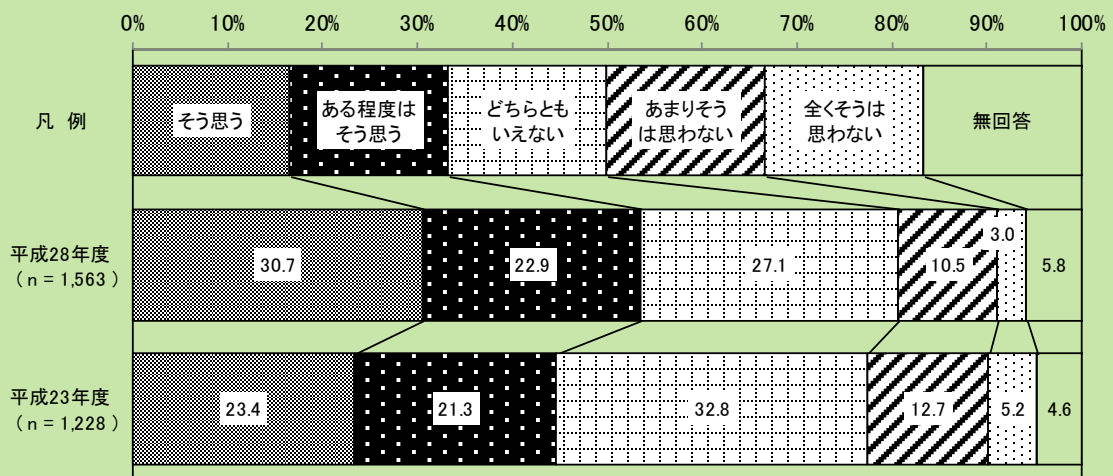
0% 10% 20% 30% 40% 50% 60% 70% 80% 90% 100%

凡 例

そう思う

ある程度はそう思う

どちらともいえない

あまりそうは思わない

全くそうは思わない

無回答

平成28年度
(n = 1,563)

30.7 22.9 27.1 10.5 3.0 5.8

平成23年度
(n = 1,228)

23.4 21.3 32.8 12.7 5.2 4.6